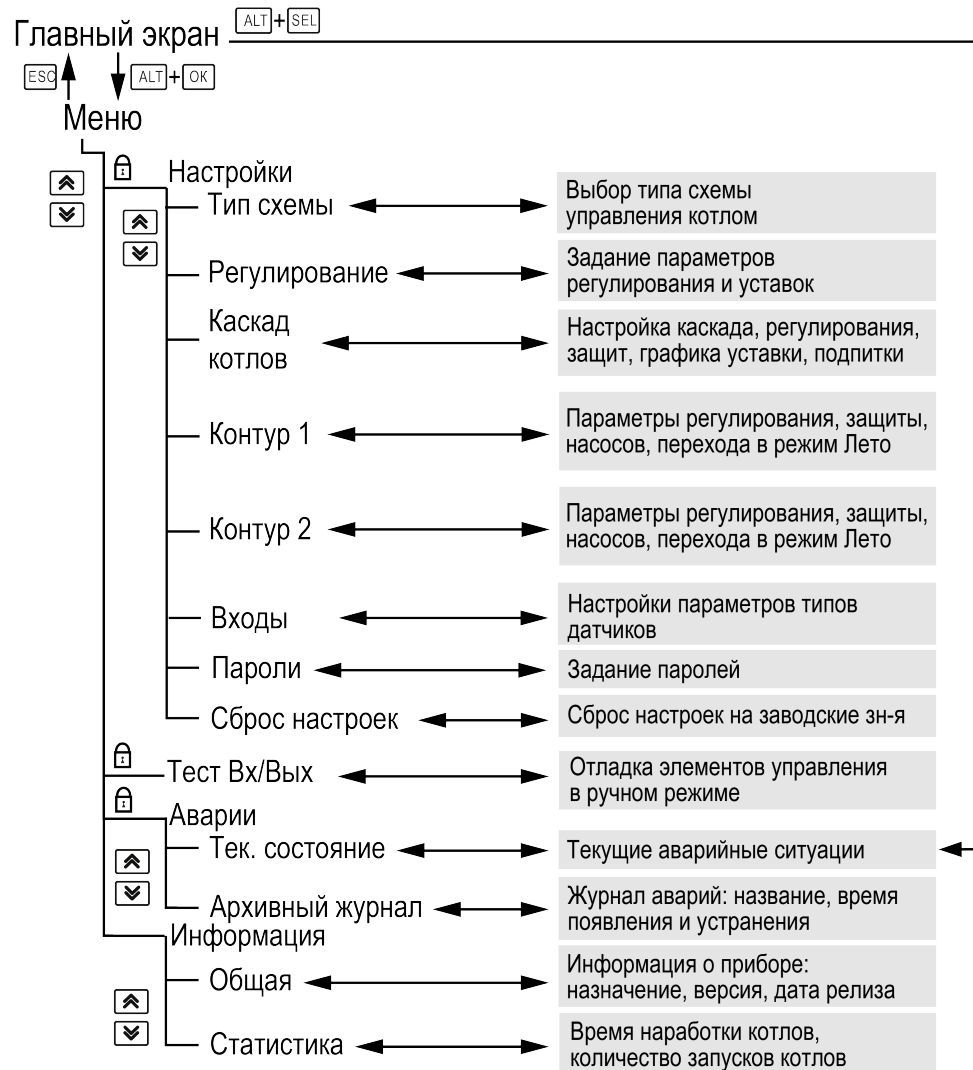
Главный экран ALT+SEL

ESC ALT+OK

Меню

Настройки

Тип схемы

Выбор типа схемы управления котлом

Регулирование

Задание параметров регулирования и уставок

Каскад котлов

Настройка каскада, регулирования, защит, графика уставки, подпитки

Контур 1

Параметры регулирования, защиты, насосов, перехода в режим Лето

Контур 2

Параметры регулирования, защиты, насосов, перехода в режим Лето

Входы

Настройки параметров типов датчиков

Пароли

Задание паролей

Сброс настроек

Сброс настроек на заводские зн-я

Тест Вх/Вых

Отладка элементов управления в ручном режиме

Аварии

Тек. состояние

Текущие аварийные ситуации

Архивный журнал

Журнал аварий: название, время появления и устранения

Информация

Общая

Информация о приборе: назначение, версия, дата релиза

Статистика

Время наработки котлов, количество запусков котлов